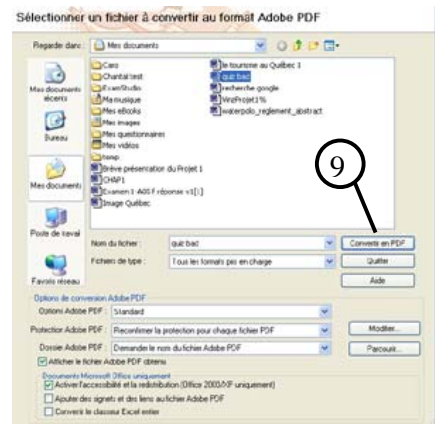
Sélectionner un fichier à convertir au format Adobe PDF

Regarder dans : Mes documents

Mes documents récents
Bureau
Mes documents
Poste de travail
Favoris réseau

Caro
Chantal test
ExamStudio
Ma musique
Mes eBooks
Mes images
Mes questionnaires
Mes vidéos
temp
Brève présentation du Projet 1
CHAP1
Examen 1 A05 F réponse v1[1]
Image Québec

Je tournerai au Québec 1
quiz bad
recherche google
VireProjet1%
waterpolo_reglement_abstract

9

Nom du fichier : quiz bad
Fichiers de type : Tous les formats pris en charge

Convertir en PDF
Quitter
Aide

Options de conversion Adobe PDF
Options Adobe PDF : Standard
Protection Adobe PDF : Reconfirmer la protection pour chaque fichier PDF
Modifier...
Dossier Adobe PDF : Demander le nom du fichier Adobe PDF
Parcourir...
Afficher le fichier Adobe PDF obtenu

Documents Microsoft Office uniquement
Activer l'accessibilité et la redistribution (Office 2000/XP uniquement)
Ajouter des signets et des liens au fichier Adobe PDF
Convertir le classeur Excel entier